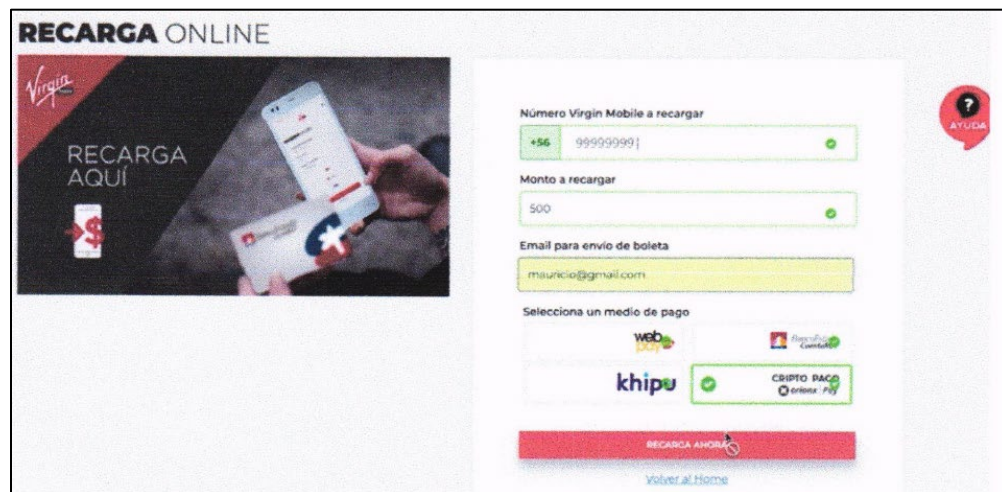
RECARGA ONLINE

Virgin

RECARGA AQUÍ

Número Virgin Mobile a recargar

+56 99999999

Monto a recargar

500

Email para envío de boleta

mauricio@gmail.com

Selecciona un medio de pago

webpay

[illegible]

khipu

CRIPTO PAGO
orionx Pay

RECARGA AHORA

Volver al Home

?
AYUDA